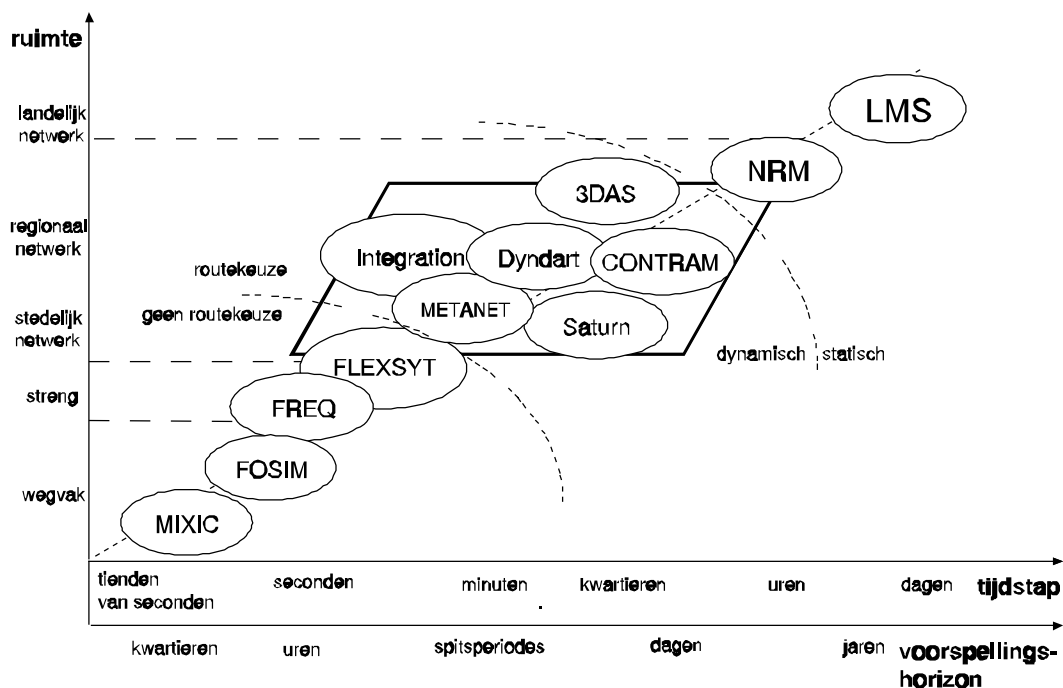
ruimte

landelijk netwerk

regionaal netwerk

stedelijk netwerk

streng

wegvak

LMS

NRM

3DAS

Integration

Dyndart

CONTRAM

routekeuze

geen routekeuze

METANET

Saturn

FLEXSYT

dynamisch

statisch

FREQ

FOSIM

MIXIC

tienden van seconden

seconden

minuten

kwartieren

uren

dagen

tijdstap

kwartieren

uren

spitsperiodes

dagen

jaren

voorspellingshorizon